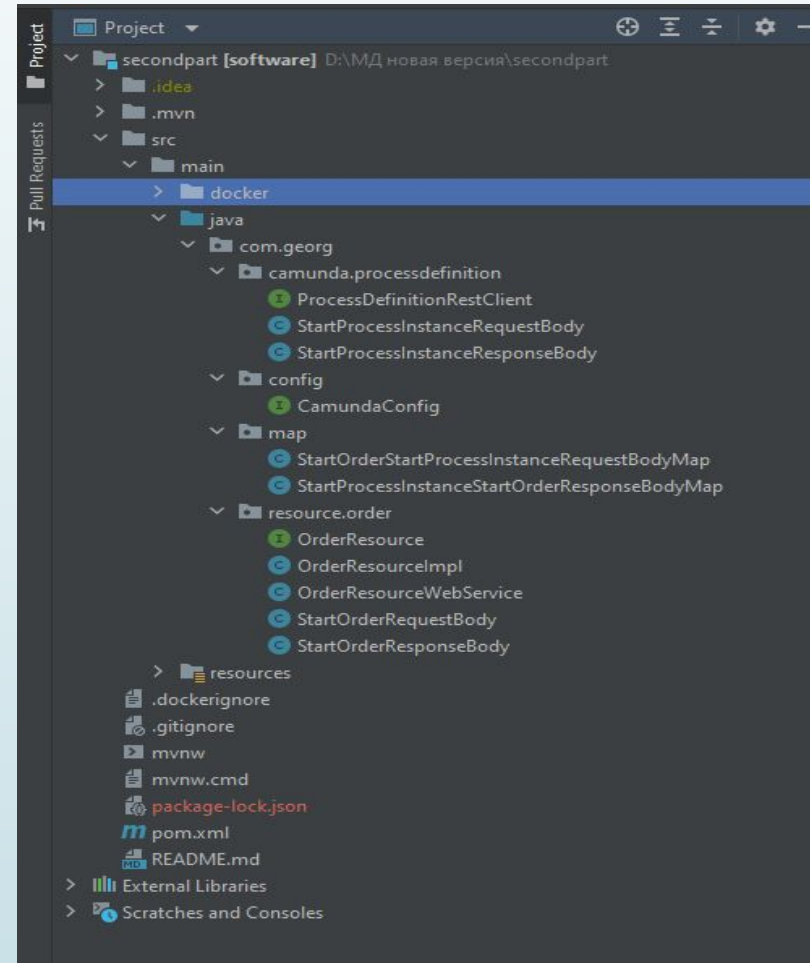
Project
Pull Requests

Project

secondpart [software] D:\МД новая версия\secondpart
.idea
.mvn
src
main
docker
java
com.georg
camunda.processdefinition
ProcessDefinitionRestClient
StartProcessInstanceRequestBody
StartProcessInstanceResponseBody
config
CamundaConfig
map
StartOrderStartProcessInstanceRequestBodyMap
StartProcessInstanceStartOrderResponseBodyMap
resource.order
OrderResource
OrderResourceImpl
OrderResourceWebService
StartOrderRequestBody
StartOrderResponseBody
resources
.dockerignore
.gitignore
mvnw
mvnw.cmd
package-lock.json
pom.xml
README.md
External Libraries
Scratches and Consoles